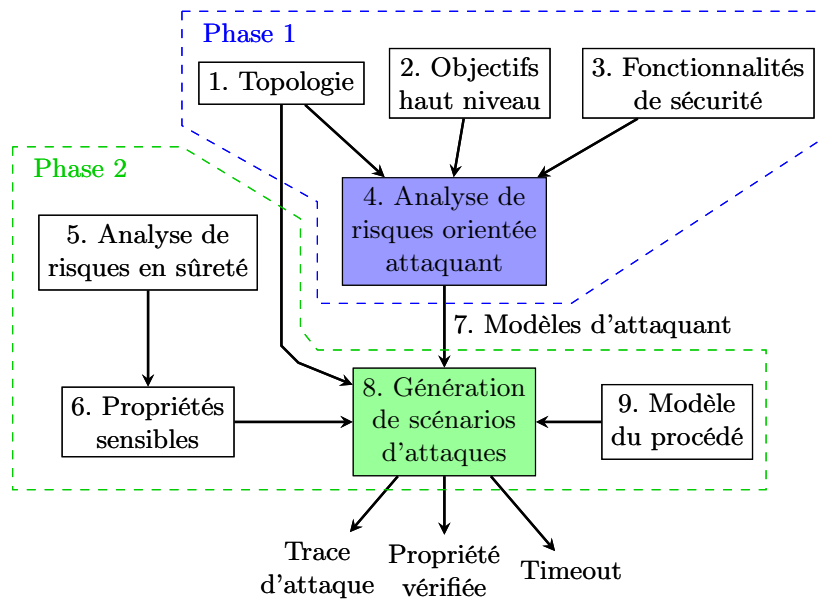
Phase 1

1. Topologie

2. Objectifs haut niveau

3. Fonctionnalités de sécurité

Phase 2

4. Analyse de risques orientée attaquant

5. Analyse de risques en sûreté

7. Modèles d'attaquant

6. Propriétés sensibles

8. Génération de scénarios d'attaques

9. Modèle du procédé

Trace d'attaque

Propriété vérifiée

Timeout